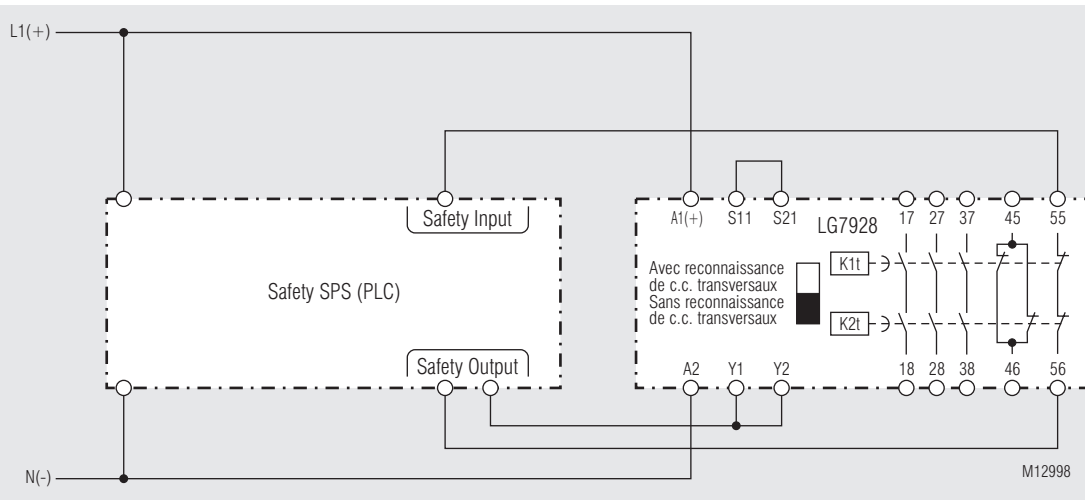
L1(+)

Safety Input

Safety SPS (PLC)

Safety Output

A1(+) S11 S21

LG7928

17 27 37 45 55

Avec reconnaissance de c.c. transversaux
Sans reconnaissance de c.c. transversaux

K1t

K2t

A2 Y1 Y2

18 28 38 46 56

N(-)

M12998